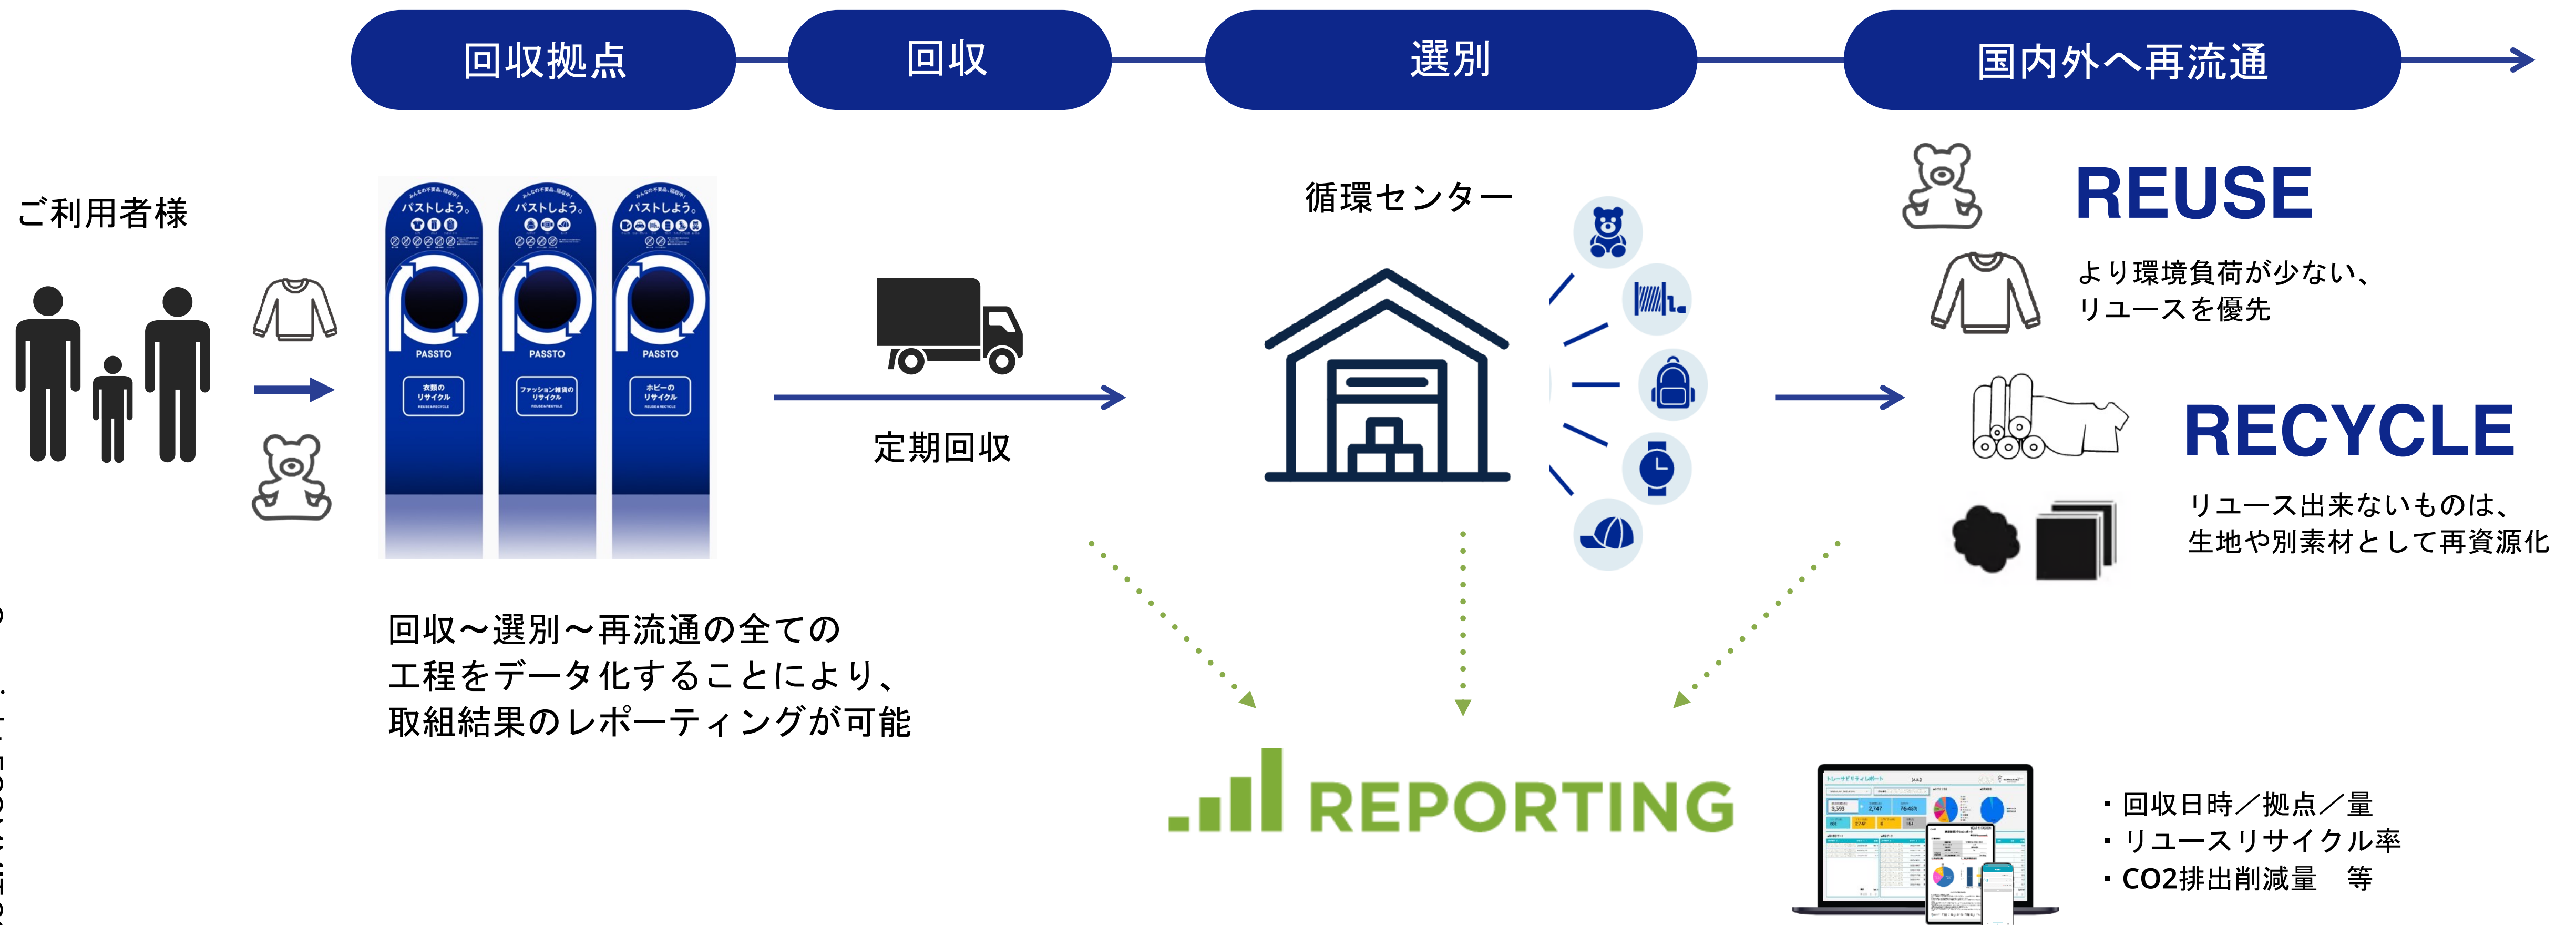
回収拠点

回収

選別

国内外へ再流通

ご利用者様

パストしよう。

PASSTO

衣類の
リサイクル

ファッション雑貨の
リサイクル

ホビーの
リサイクル

定期回収

循環センター

REUSE

より環境負荷が少ない、
リユースを優先

RECYCLE

リユース出来ないものは、
生地や別素材として再資源化

回収～選別～再流通の全ての
工程をデータ化することにより、
取組結果のレポーティングが可能

REPORTING

・回収日時／拠点／量
・リユースリサイクル率
・CO2排出削減量　等